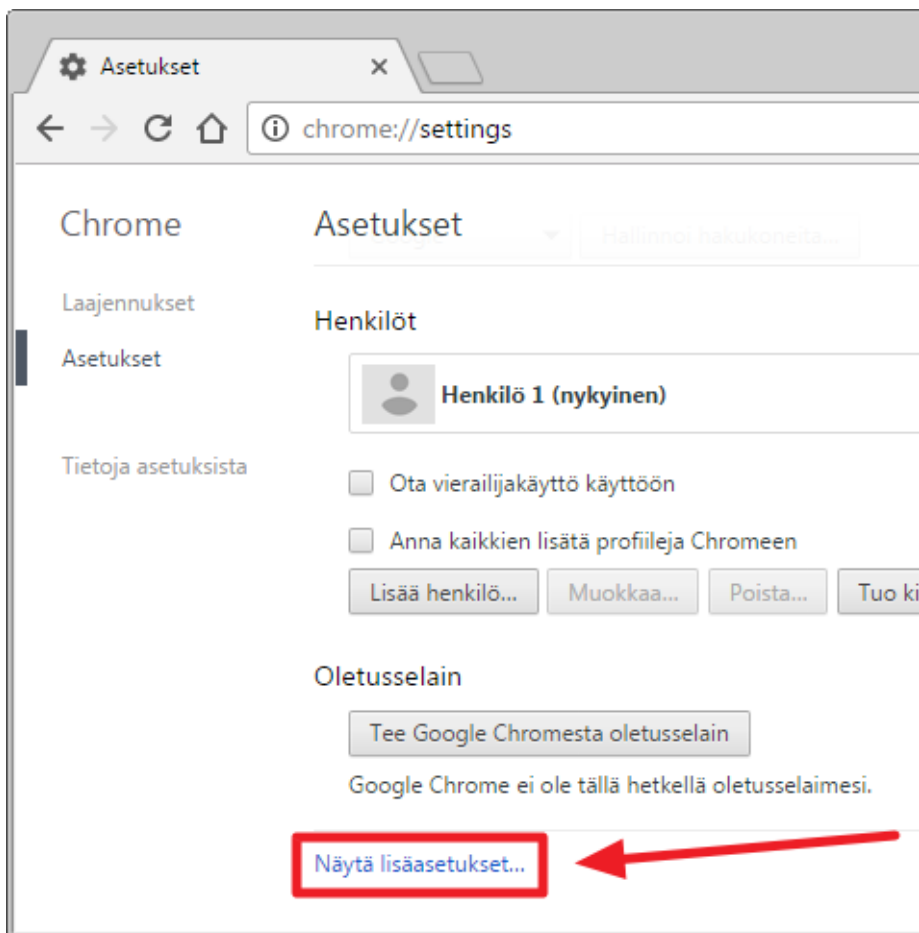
Asetukset ×

chrome://settings

Chrome

Laajennukset

Asetukset

Tietoja asetuksista

Asetukset

Google

Hallinnoi hakukoneita...

Henkilöt

Henkilö 1 (nykyinen)

Ota vierailijakäyttö käyttöön

Anna kaikkien lisätä profiileja Chromeen

Lisää henkilö... Muokkaa... Poista... Tuo ki

Oletusselain

Tee Google Chromesta oletusselain

Google Chrome ei ole tällä hetkellä oletusselaimesi.

Näytä lisäasetukset...